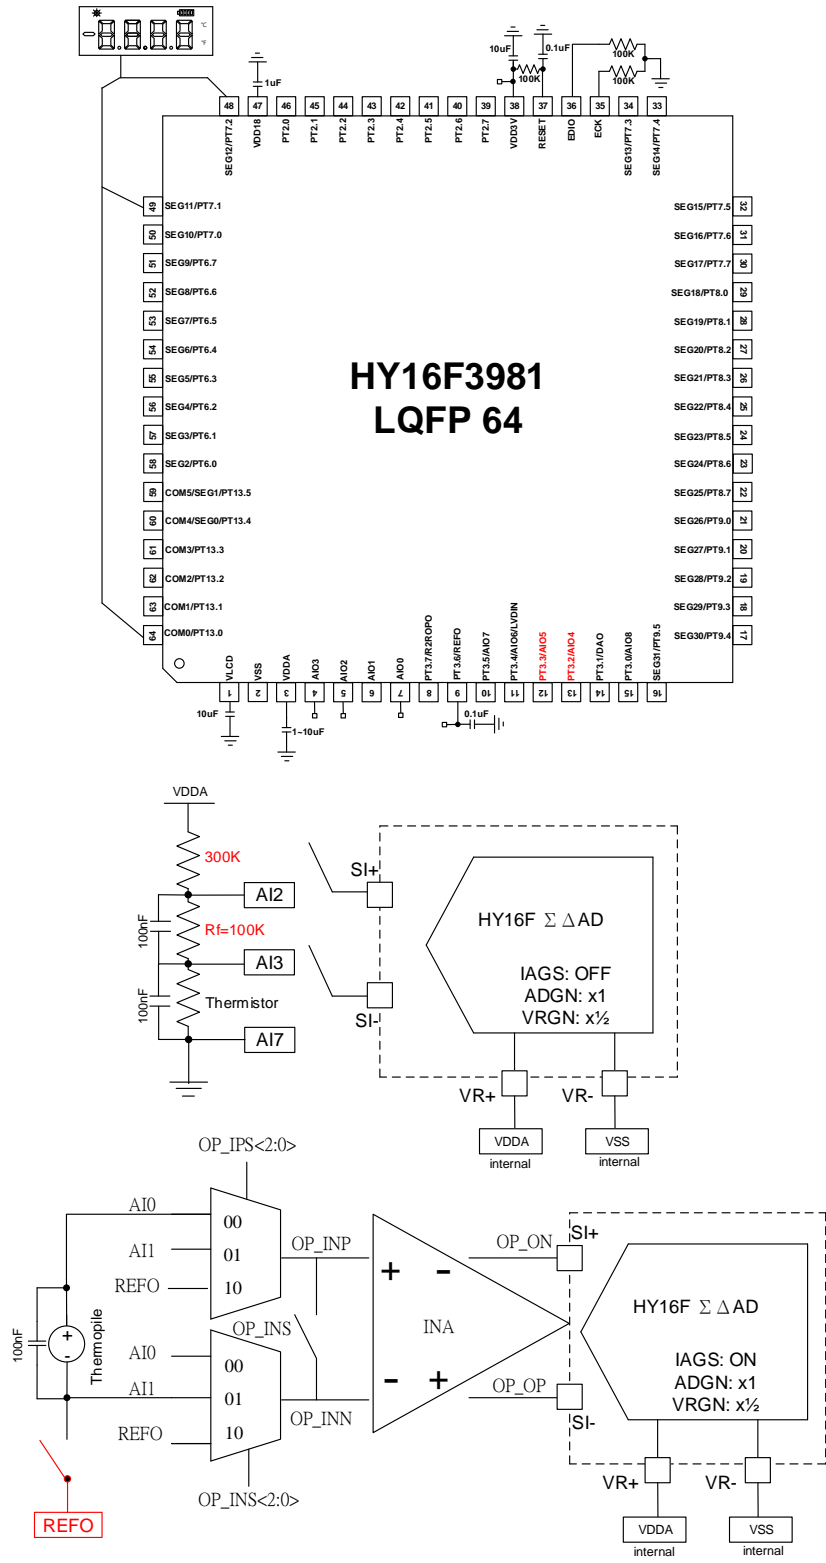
°C
°F
10uF
0.1uF
100K
100K
100K
1uF

48 SEG12/PT7.2
47 VDD18
46 PT2.0
45 PT2.1
44 PT2.2
43 PT2.3
42 PT2.4
41 PT2.5
40 PT2.6
39 PT2.7
38 VDD3V
37 RESET
36 EDIO
35 ECK
34 SEG13/PT7.3
33 SEG14/PT7.4

49 SEG11/PT7.1
50 SEG10/PT7.0
51 SEG9/PT6.7
52 SEG8/PT6.6
53 SEG7/PT6.5
54 SEG6/PT6.4
55 SEG5/PT6.3
56 SEG4/PT6.2
57 SEG3/PT6.1
58 SEG2/PT6.0
59 COM5/SEG1/PT13.5
60 COM4/SEG0/PT13.4
61 COM3/PT13.3
62 COM2/PT13.2
63 COM1/PT13.1
64 COM0/PT13.0

SEG15/PT7.5 32
SEG16/PT7.6 31
SEG17/PT7.7 30
SEG18/PT8.0 29
SEG19/PT8.1 28
SEG20/PT8.2 27
SEG21/PT8.3 26
SEG22/PT8.4 25
SEG23/PT8.5 24
SEG24/PT8.6 23
SEG25/PT8.7 22
SEG26/PT9.0 21
SEG27/PT9.1 20
SEG28/PT9.2 19
SEG29/PT9.3 18
SEG30/PT9.4 17

HY16F3981
LQFP 64

1 VLCD
2 VSS
3 VDDA
4 AIO3
5 AIO2
6 AIO1
7 AIO0
8 PT3.7/R2ROPO
9 PT3.6/REFO
10 PT3.5/AIO7
11 PT3.4/AIO6/LVDIN
12 PT3.3/AIO5
13 PT3.2/AIO4
14 PT3.1/DAO
15 PT3.0/AIO8
16 SEG31/PT9.5

10uF
1~10uF
0.1uF

VDDA
300K
AI2
100nF
Rf=100K
AI3
100nF
Thermistor
AI7
SI+
SI-
HY16F $\Sigma\Delta$AD
IAGS: OFF
ADGN: x1
VRGN: x½
VR+
VR-
VDDA
internal
VSS
internal

OP_IPS<2:0>
AI0
AI1
REFO
00
01
10
OP_INP
OP_INS
100nF
Thermopile
AI0
AI1
REFO
00
01
10
OP_INN
OP_INS<2:0>
REFO
+
-
INA
-
+
OP_ON
OP_OP
SI+
SI-
HY16F $\Sigma\Delta$AD
IAGS: ON
ADGN: x1
VRGN: x½
VR+
VR-
VDDA
internal
VSS
internal